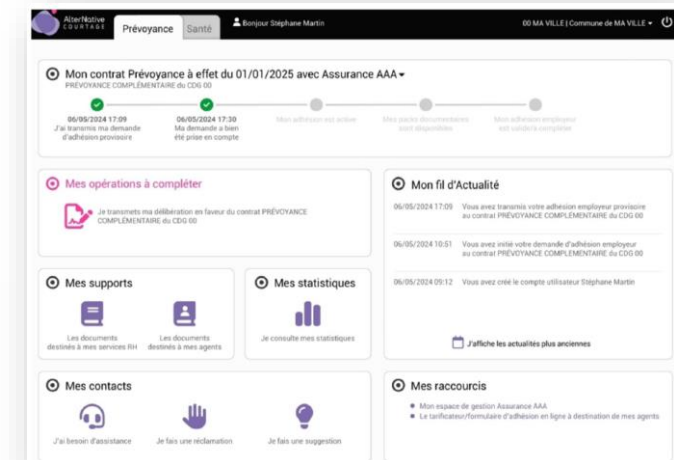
AlterNative COURTAGE

Prévoyance Santé

Bonjour Stéphane Martin

00 MA VILLE | Commune de MA VILLE

Mon contrat Prévoyance à effet du 01/01/2025 avec Assurance AAA
PRÉVOYANCE COMPLÉMENTAIRE du CDG 00

06/05/2024 17:09
J'ai transmis ma demande d'adhésion provisoire

06/05/2024 17:30
Ma demande a bien été prise en compte

Mon adhésion est active

Mes packs documentaires sont disponibles

Mon adhésion employeur est validée à compléter

Mes opérations à compléter

Je transmets ma délibération en faveur du contrat PRÉVOYANCE COMPLEMENTAIRE du CDG 00

Mon fil d'Actualité

06/05/2024 17:09 Vous avez transmis votre adhésion employeur provisoire au contrat PRÉVOYANCE COMPLEMENTAIRE du CDG 00

06/05/2024 10:51 Vous avez initié votre demande d'adhésion employeur au contrat PRÉVOYANCE COMPLEMENTAIRE du CDG 00

06/05/2024 09:12 Vous avez créé le compte utilisateur Stéphane Martin

J'affiche les actualités plus anciennes

Mes supports

Les documents destinés à mes services RH

Les documents destinés à mes agents

Mes statistiques

Je consulte mes statistiques

Mes contacts

J'ai besoin d'assistance

Je fais une réclamation

Je fais une suggestion

Mes raccourcis

Mon espace de gestion Assurance AAA
Le tarificateur/formulaire d'adhésion en ligne à destination de mes agents